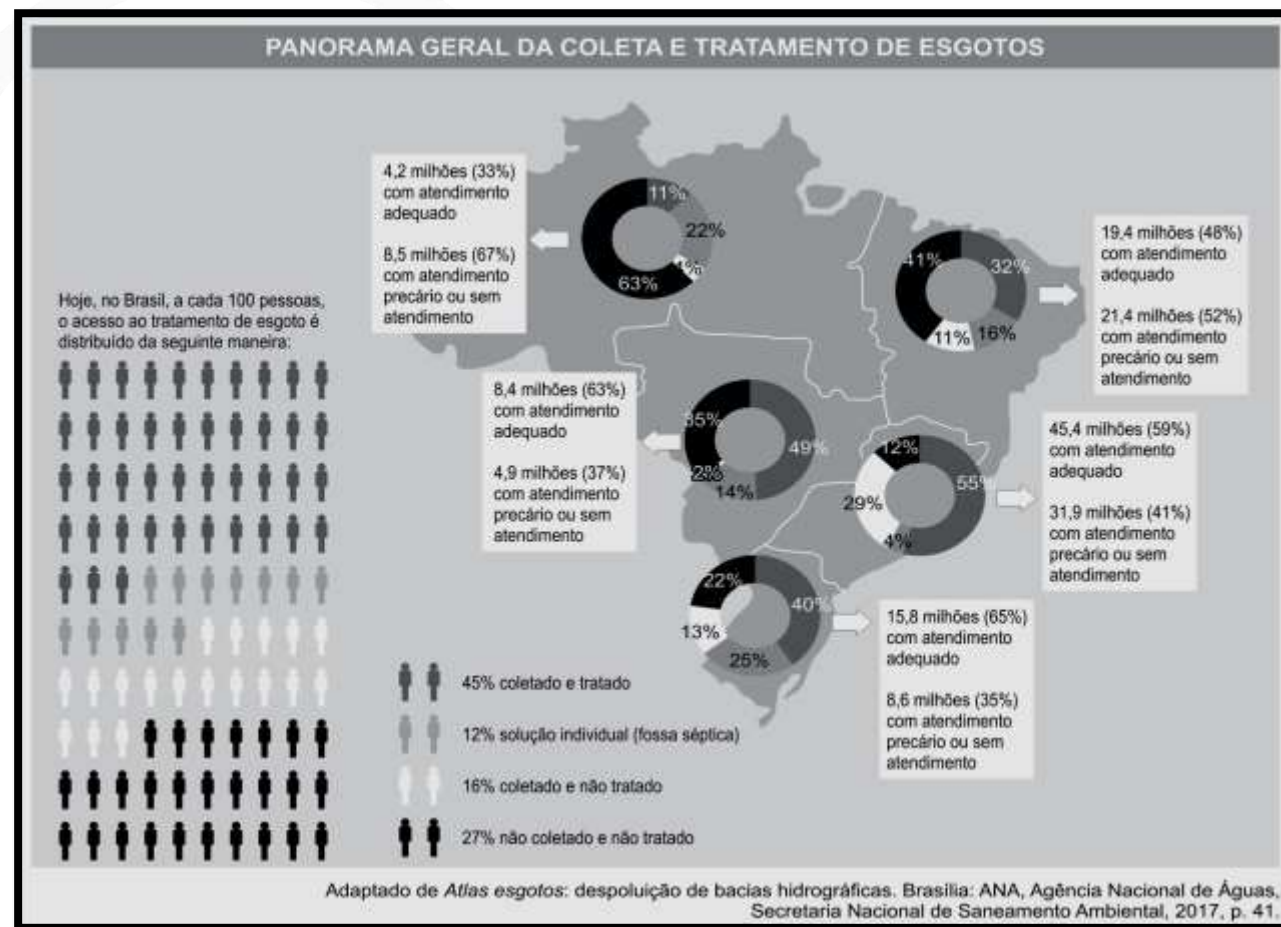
PANORAMA GERAL DA COLETA E TRATAMENTO DE ESGOTOS

4,2 milhões (33%) com atendimento adequado

8,5 milhões (67%) com atendimento precário ou sem atendimento

11%
22%
4%
63%

19,4 milhões (48%) com atendimento adequado

21,4 milhões (52%) com atendimento precário ou sem atendimento

41%
32%
16%
11%

Hoje, no Brasil, a cada 100 pessoas, o acesso ao tratamento de esgoto é distribuído da seguinte maneira:

8,4 milhões (63%) com atendimento adequado

4,9 milhões (37%) com atendimento precário ou sem atendimento

35%
49%
2%
14%

45,4 milhões (59%) com atendimento adequado

31,9 milhões (41%) com atendimento precário ou sem atendimento

12%
55%
29%
4%

22%
40%
13%
25%

15,8 milhões (65%) com atendimento adequado

8,6 milhões (35%) com atendimento precário ou sem atendimento

45% coletado e tratado

12% solução individual (fossa séptica)

16% coletado e não tratado

27% não coletado e não tratado

Adaptado de *Atlas esgotos*: despoluição de bacias hidrográficas. Brasília: ANA, Agência Nacional de Águas, Secretaria Nacional de Saneamento Ambiental, 2017, p. 41.